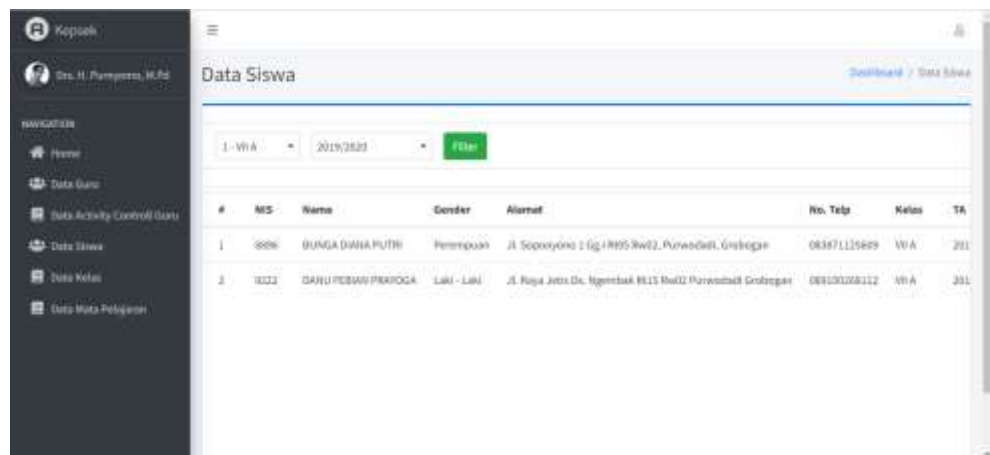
Kepsek

Drs. H. Purnyomo, M.Pd

NAVIGATION

Home

Data Guru

Data Activity Controll Guru

Data Siswa

Data Kelas

Data Mata Pelajaran

Data Siswa

Dashboard / Data Siswa

1 - VII A

2019/2020

Filter

| # | NIS | Name | Gender | Alamat | No. Telp | Kelas | TA |
|---|---|---|---|---|---|---|---|
| 1 | 8886 | BUNGA DIANA PUTRI | Perempuan | Jl. Soponyono 1 Gg.I RI05 Rw02, Purwodadi, Grobogan | 083871125609 | VII A | 201 |
| 2 | 0222 | DANU FEBIAN PRAYOGA | Laki - Laki | Jl. Raya Jetis Ds. Ngembak RI15 Rw02 Purwodadi Grobogan | 085100268112 | VII A | 201 |